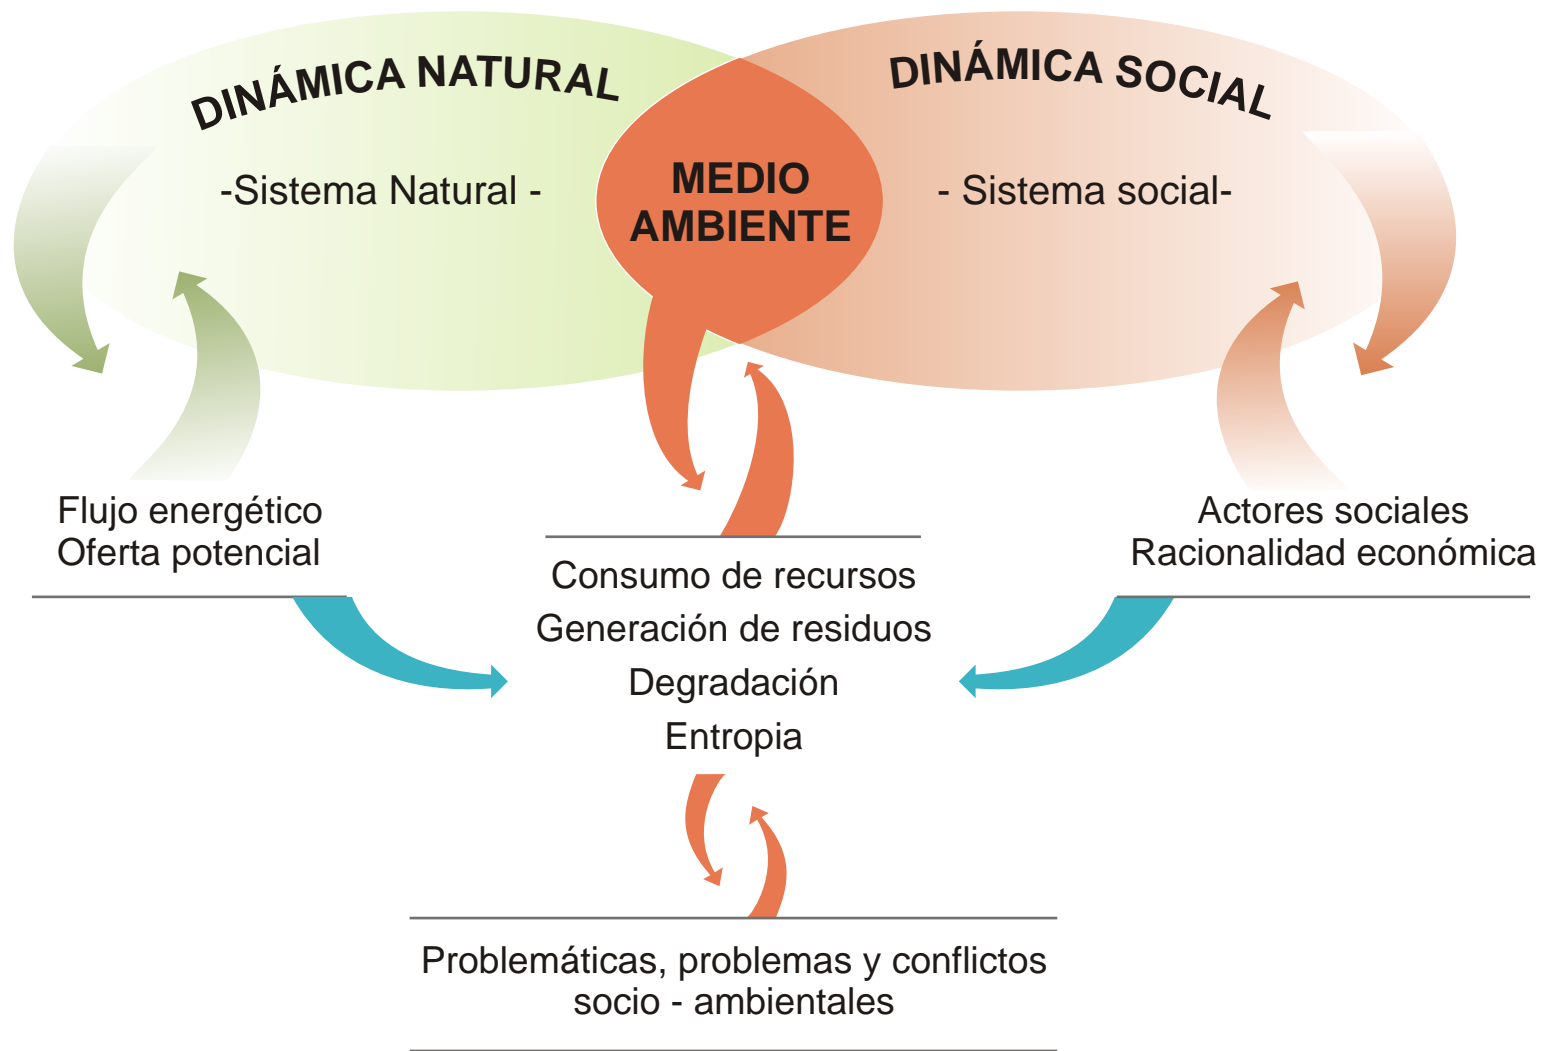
DINÁMICA NATURAL

-Sistema Natural -

MEDIO AMBIENTE

DINÁMICA SOCIAL

- Sistema social-

Flujo energético
Oferta potencial

Actores sociales
Racionalidad económica

Consumo de recursos
Generación de residuos
Degradación
Entropia

Problemáticas, problemas y conflictos socio - ambientales